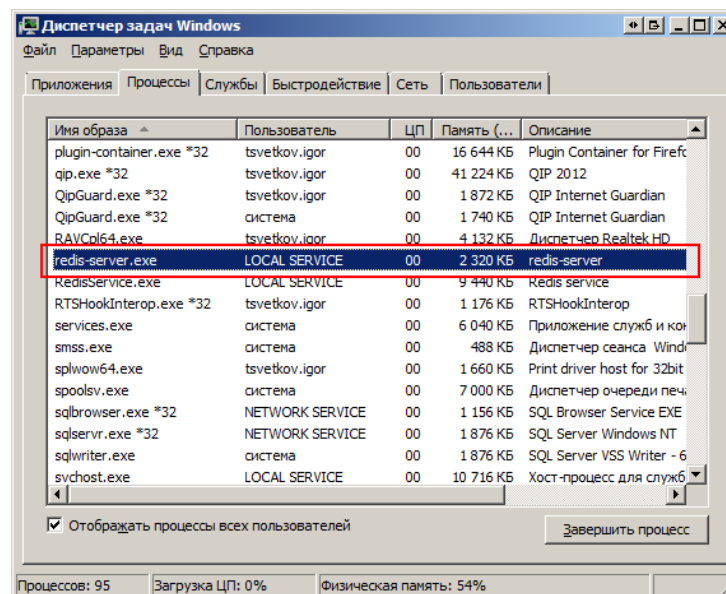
Диспетчер задач Windows

Файл Параметры Вид Справка

Приложения | Процессы | Службы | Быстродействие | Сеть | Пользователи

| Имя образа | Пользователь | ЦП | Память (... | Описание |
|---|---|---|---|---|
| plugin-container.exe *32 | tsvetkov.igor | 00 | 16 644 КБ | Plugin Container for Firefo |
| qip.exe *32 | tsvetkov.igor | 00 | 41 224 КБ | QIP 2012 |
| QipGuard.exe *32 | tsvetkov.igor | 00 | 1 872 КБ | QIP Internet Guardian |
| QipGuard.exe *32 | система | 00 | 1 740 КБ | QIP Internet Guardian |
| RAVCpl64.exe | tsvetkov.igor | 00 | 4 132 КБ | Диспетчер Realtek HD |
| redis-server.exe | LOCAL SERVICE | 00 | 2 320 КБ | redis-server |
| RedisService.exe | LOCAL SERVICE | 00 | 9 440 КБ | Redis service |
| RTSHookInterop.exe *32 | tsvetkov.igor | 00 | 1 176 КБ | RTSHookInterop |
| services.exe | система | 00 | 6 040 КБ | Приложение служб и кон |
| smss.exe | система | 00 | 488 КБ | Диспетчер сеанса Windo |
| splwow64.exe | tsvetkov.igor | 00 | 1 660 КБ | Print driver host for 32bit |
| spoolsv.exe | система | 00 | 7 000 КБ | Диспетчер очереди печа |
| sqlbrowser.exe *32 | NETWORK SERVICE | 00 | 1 156 КБ | SQL Browser Service EXE |
| sqlservr.exe *32 | NETWORK SERVICE | 00 | 1 876 КБ | SQL Server Windows NT |
| sqlwriter.exe | система | 00 | 1 876 КБ | SQL Server VSS Writer - 6 |
| svchost.exe | LOCAL SERVICE | 00 | 10 716 КБ | Хост-процесс для служб |

Отображать процессы всех пользователей

Завершить процесс

Процессов: 95 | Загрузка ЦП: 0% | Физическая память: 54%